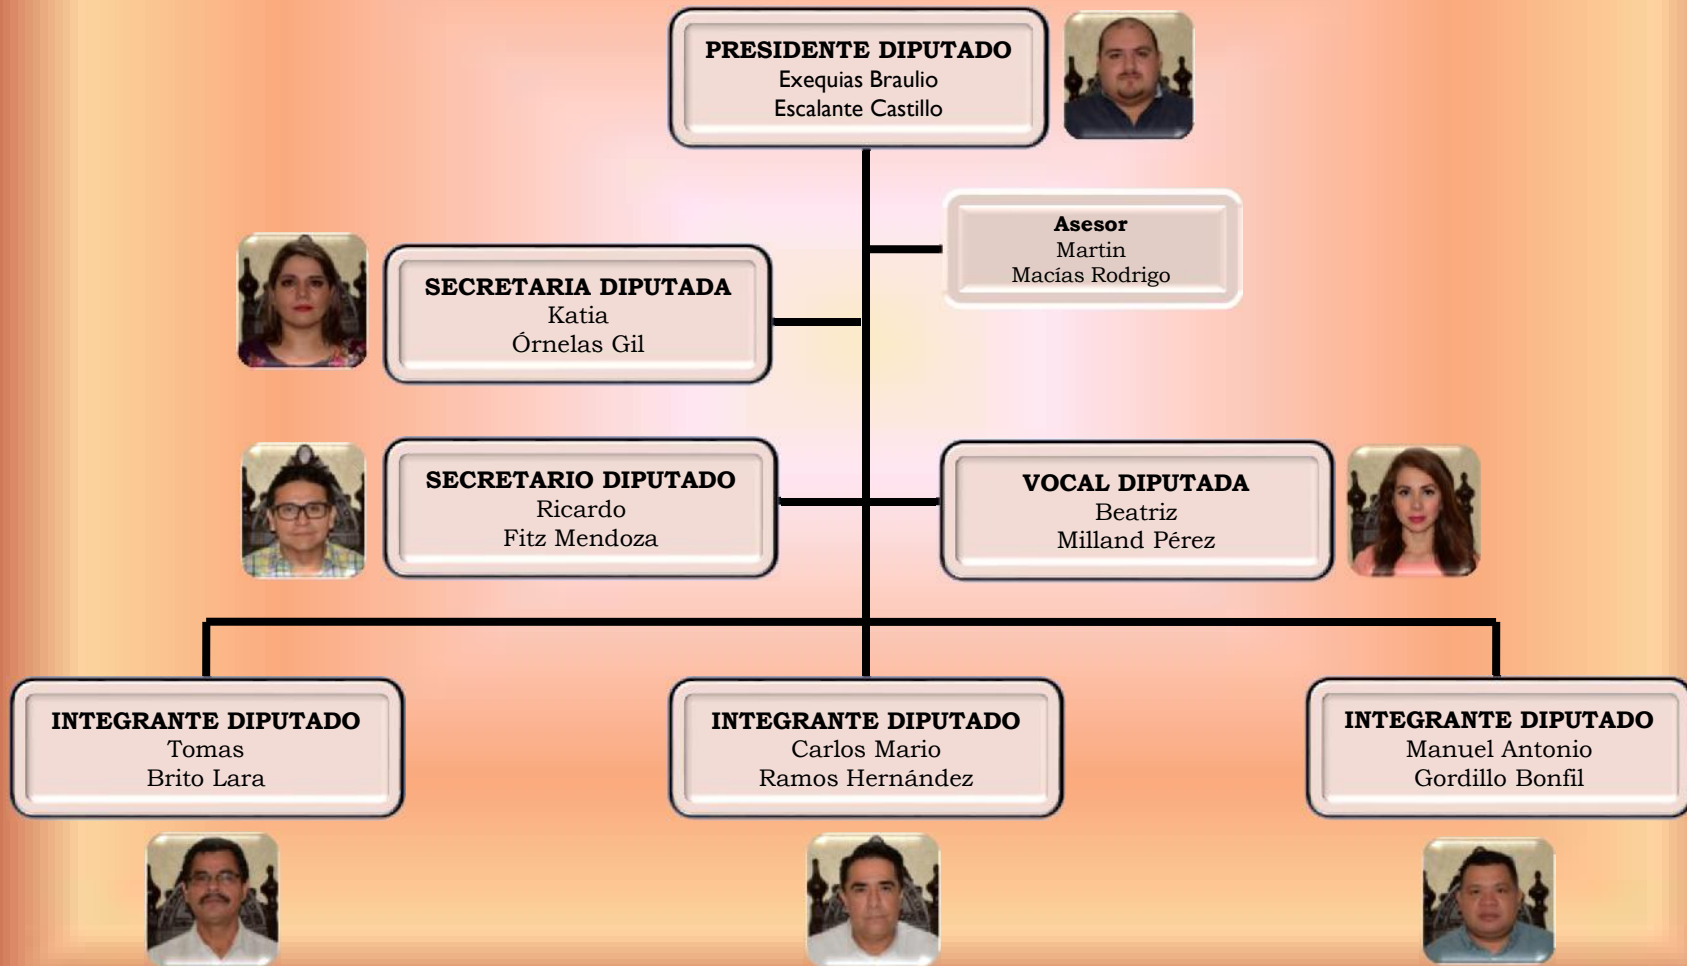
PRESIDENTE DIPUTADO
Exequias Braulio
Escalante Castillo

Asesor
Martin
Macías Rodrigo

SECRETARIA DIPUTADA
Katia
Órnelas Gil

SECRETARIO DIPUTADO
Ricardo
Fitz Mendoza

VOCAL DIPUTADA
Beatriz
Milland Pérez

INTEGRANTE DIPUTADO
Tomas
Brito Lara

INTEGRANTE DIPUTADO
Carlos Mario
Ramos Hernández

INTEGRANTE DIPUTADO
Manuel Antonio
Gordillo Bonfil